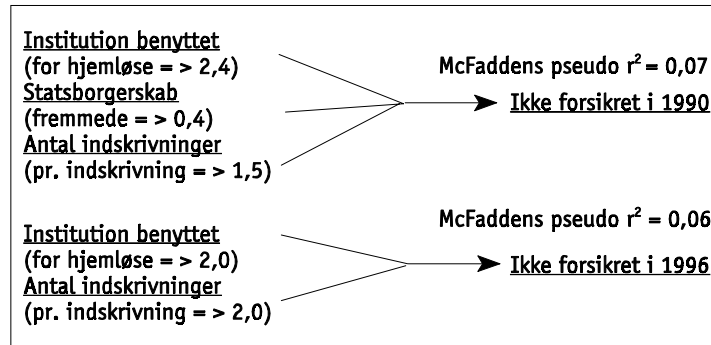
Institution benyttet
(for hjemløse = > 2,4)
Statsborgerskab
(fremmede = > 0,4)
Antal indskrivninger
(pr. indskrivning = > 1,5)

McFaddens pseudo $r^2$ = 0,07
Ikke forsikret i 1990

McFaddens pseudo $r^2$ = 0,06

Institution benyttet
(for hjemløse = > 2,0)
Antal indskrivninger
(pr. indskrivning = > 2,0)

Ikke forsikret i 1996